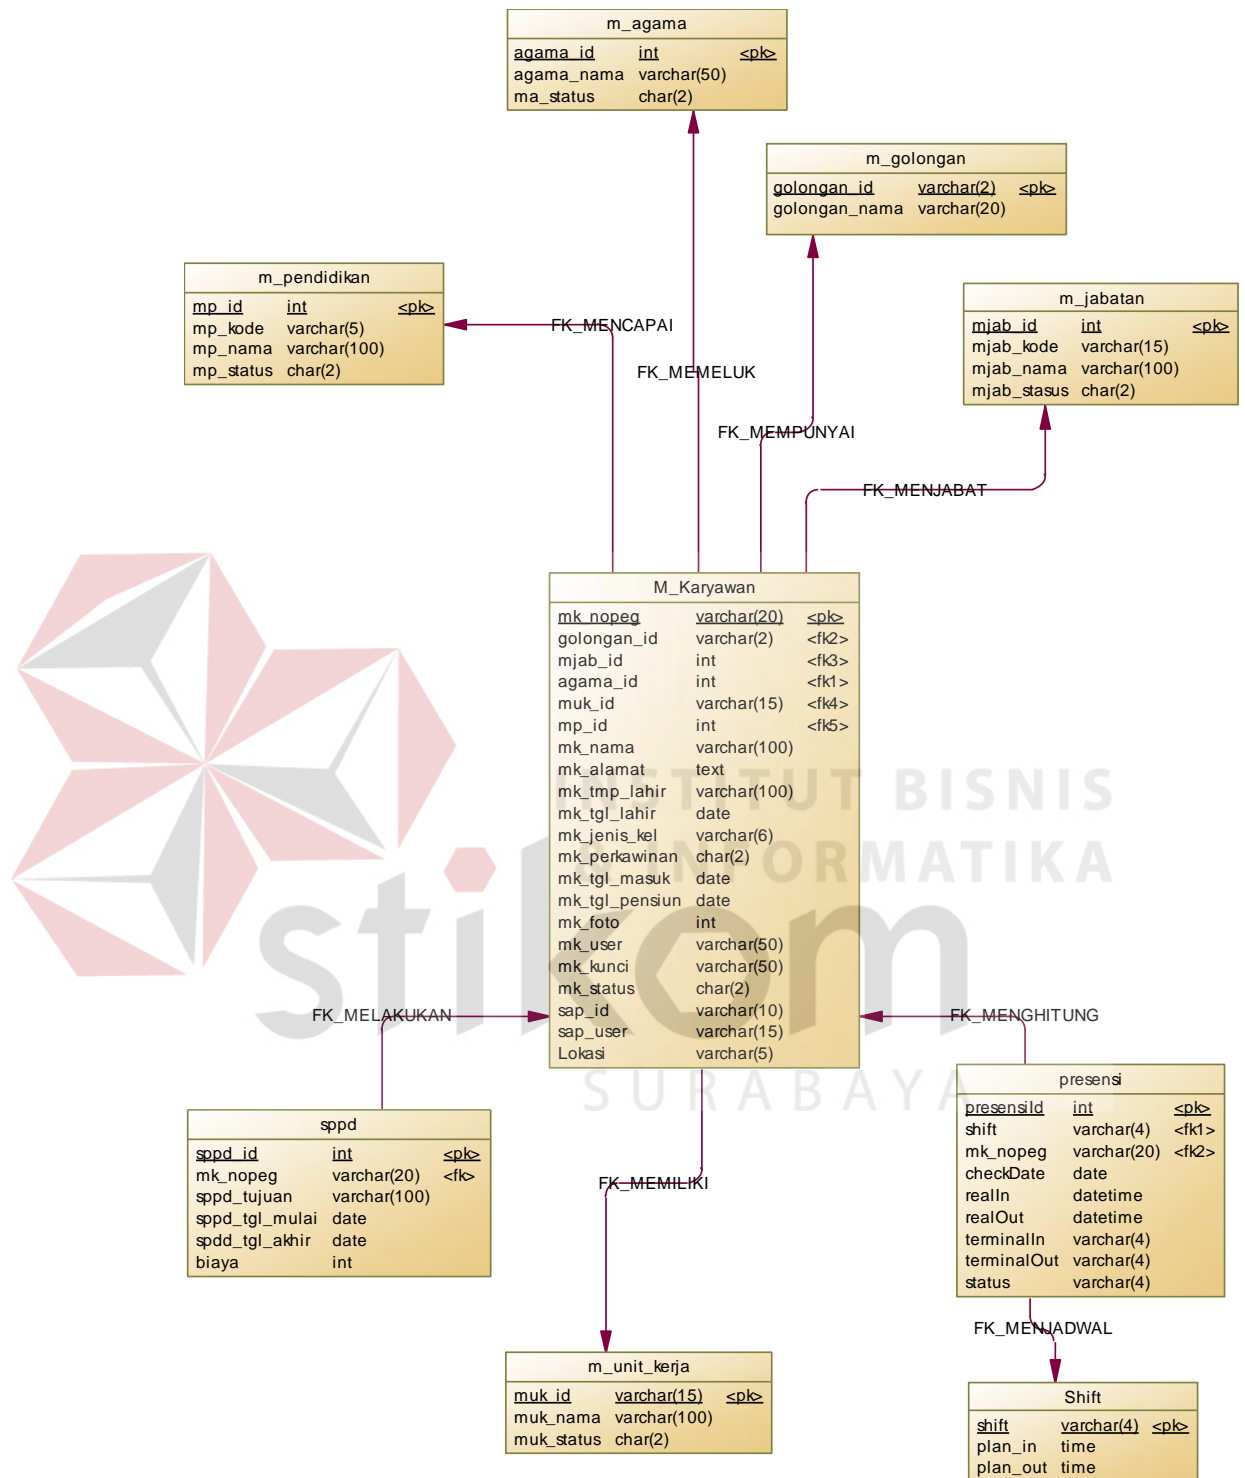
m_agama

| agama_id | int | <pk> |
|---|---|---|
| agama_nama | varchar(50) | |
| ma_status | char(2) | |

m_golongan

| golongan_id | varchar(2) | <pk> |
|---|---|---|
| golongan_nama | varchar(20) | |

m_pendidikan

| mp_id | int | <pk> |
|---|---|---|
| mp_kode | varchar(5) | |
| mp_nama | varchar(100) | |
| mp_status | char(2) | |

m_jabatan

| mjab_id | int | <pk> |
|---|---|---|
| mjab_kode | varchar(15) | |
| mjab_nama | varchar(100) | |
| mjab_stasus | char(2) | |

FK_MENCAPAI

FK_MEMELUK

FK_MEMPUNYAI

FK_MENJABAT

M_Karyawan

| mk_nopeg | varchar(20) | <pk> |
|---|---|---|
| golongan_id | varchar(2) | <fk2> |
| mjab_id | int | <fk3> |
| agama_id | int | <fk1> |
| muk_id | varchar(15) | <fk4> |
| mp_id | int | <fk5> |
| mk_nama | varchar(100) | |
| mk_alamat | text | |
| mk_tmp_lahir | varchar(100) | |
| mk_tgl_lahir | date | |
| mk_jenis_kel | varchar(6) | |
| mk_perkawinan | char(2) | |
| mk_tgl_masuk | date | |
| mk_tgl_pensiun | date | |
| mk_foto | int | |
| mk_user | varchar(50) | |
| mk_kunci | varchar(50) | |
| mk_status | char(2) | |
| sap_id | varchar(10) | |
| sap_user | varchar(15) | |
| Lokasi | varchar(5) | |

INSTITUT BISNIS INFORMATIKA

stikom

SURABAYA

FK_MELAKUKAN

FK_MENGHITUNG

presensi

| presensiId | int | <pk> |
|---|---|---|
| shift | varchar(4) | <fk1> |
| mk_nopeg | varchar(20) | <fk2> |
| checkDate | date | |
| realIn | datetime | |
| realOut | datetime | |
| terminalIn | varchar(4) | |
| terminalOut | varchar(4) | |
| status | varchar(4) | |

sppd

| sppd_id | int | <pk> |
|---|---|---|
| mk_nopeg | varchar(20) | <fk> |
| sppd_tujuan | varchar(100) | |
| sppd_tgl_mulai | date | |
| spdd_tgl_akhir | date | |
| biaya | int | |

FK_MEMILIKI

FK_MENJADWAL

m_unit_kerja

| muk_id | varchar(15) | <pk> |
|---|---|---|
| muk_nama | varchar(100) | |
| muk_status | char(2) | |

Shift

| shift | varchar(4) | <pk> |
|---|---|---|
| plan_in | time | |
| plan_out | time | |